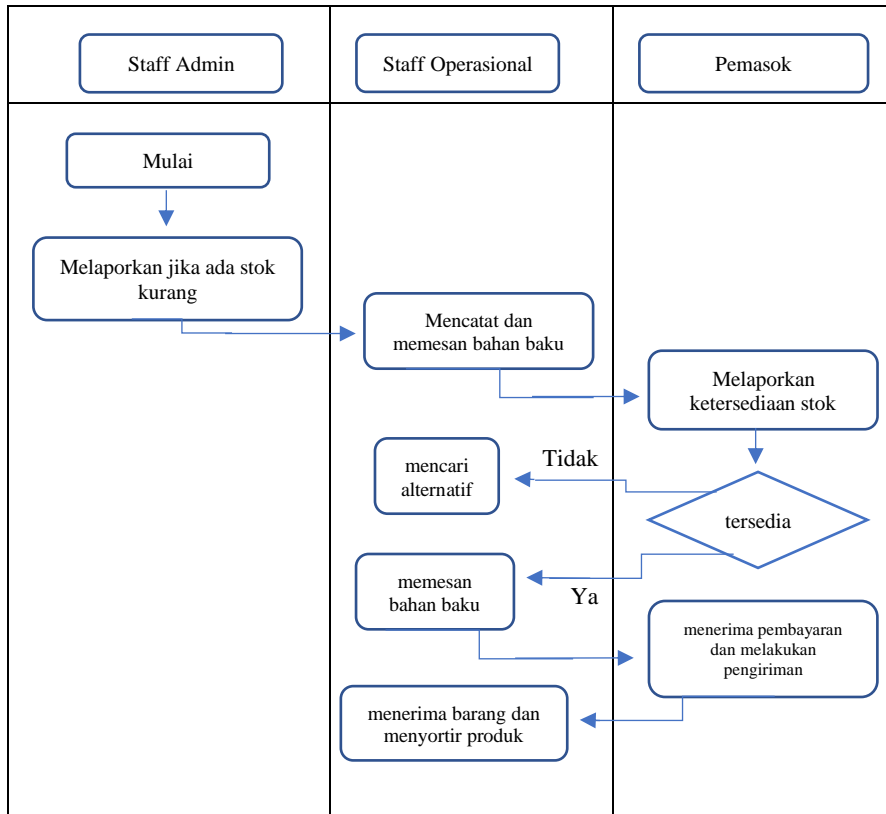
Staff Admin

Staff Operasional

Pemasok

Mulai

Melaporkan jika ada stok kurang

Mencatat dan memesan bahan baku

Melaporkan ketersediaan stok

mencari alternatif

Tidak

tersedia

memesan bahan baku

Ya

menerima pembayaran dan melakukan pengiriman

menerima barang dan menyortir produk